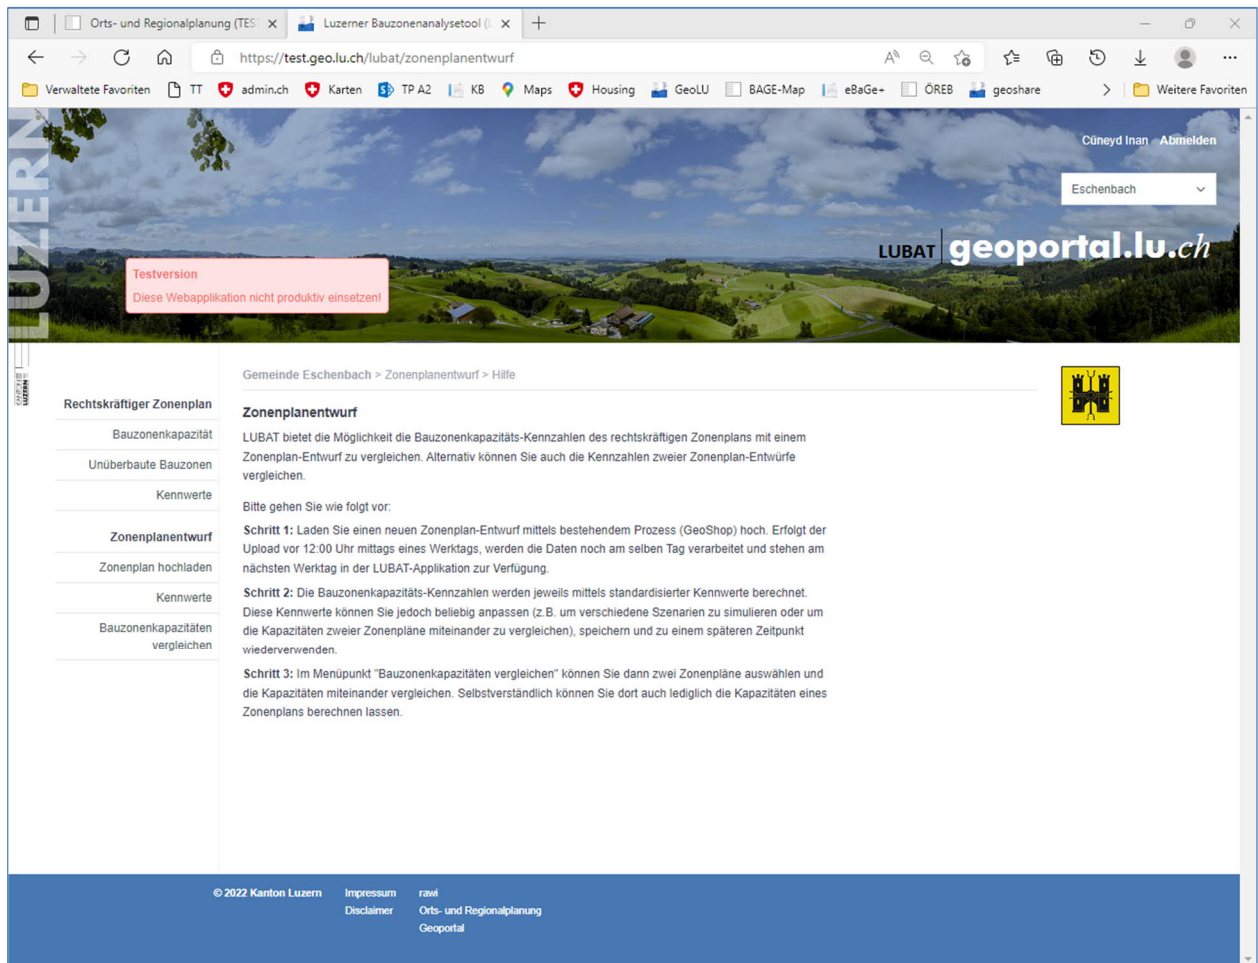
Orts- und Regionalplanung (TES ×
Luzerner Bauzonenanalysetool (L ×
+
https://test.geo.lu.ch/lubat/zonenplanentwurf
Verwaltete Favoriten TT admin.ch Karten TP A2 KB Maps Housing GeoLU BAGE-Map eBaGe+ ÖREB geoshare > Weitere Favoriten

LUZERN
Cüneyd Inan Abmelden
Eschenbach
LUBAT geoportal.lu.ch
Testversion
Diese Webapplikation nicht produktiv einsetzen!

KANTON LUZERN

Rechtskräftiger Zonenplan
Bauzonenkapazität
Unüberbaute Bauzonen
Kennwerte
Zonenplanentwurf
Zonenplan hochladen
Kennwerte
Bauzonenkapazitäten vergleichen

Gemeinde Eschenbach > Zonenplanentwurf > Hilfe

Zonenplanentwurf

LUBAT bietet die Möglichkeit die Bauzonenkapazitäts-Kennzahlen des rechtskräftigen Zonenplans mit einem Zonenplan-Entwurf zu vergleichen. Alternativ können Sie auch die Kennzahlen zweier Zonenplan-Entwürfe vergleichen.

Bitte gehen Sie wie folgt vor:

Schritt 1: Laden Sie einen neuen Zonenplan-Entwurf mittels bestehendem Prozess (GeoShop) hoch. Erfolgt der Upload vor 12:00 Uhr mittags eines Werktags, werden die Daten noch am selben Tag verarbeitet und stehen am nächsten Werktag in der LUBAT-Applikation zur Verfügung.

Schritt 2: Die Bauzonenkapazitäts-Kennzahlen werden jeweils mittels standardisierter Kennwerte berechnet. Diese Kennwerte können Sie jedoch beliebig anpassen (z.B. um verschiedene Szenarien zu simulieren oder um die Kapazitäten zweier Zonenpläne miteinander zu vergleichen), speichern und zu einem späteren Zeitpunkt wiederverwenden.

Schritt 3: Im Menüpunkt "Bauzonenkapazitäten vergleichen" können Sie dann zwei Zonenpläne auswählen und die Kapazitäten miteinander vergleichen. Selbstverständlich können Sie dort auch lediglich die Kapazitäten eines Zonenplans berechnen lassen.

© 2022 Kanton Luzern
Impressum
Disclaimer
rawi
Orts- und Regionalplanung
Geoportal